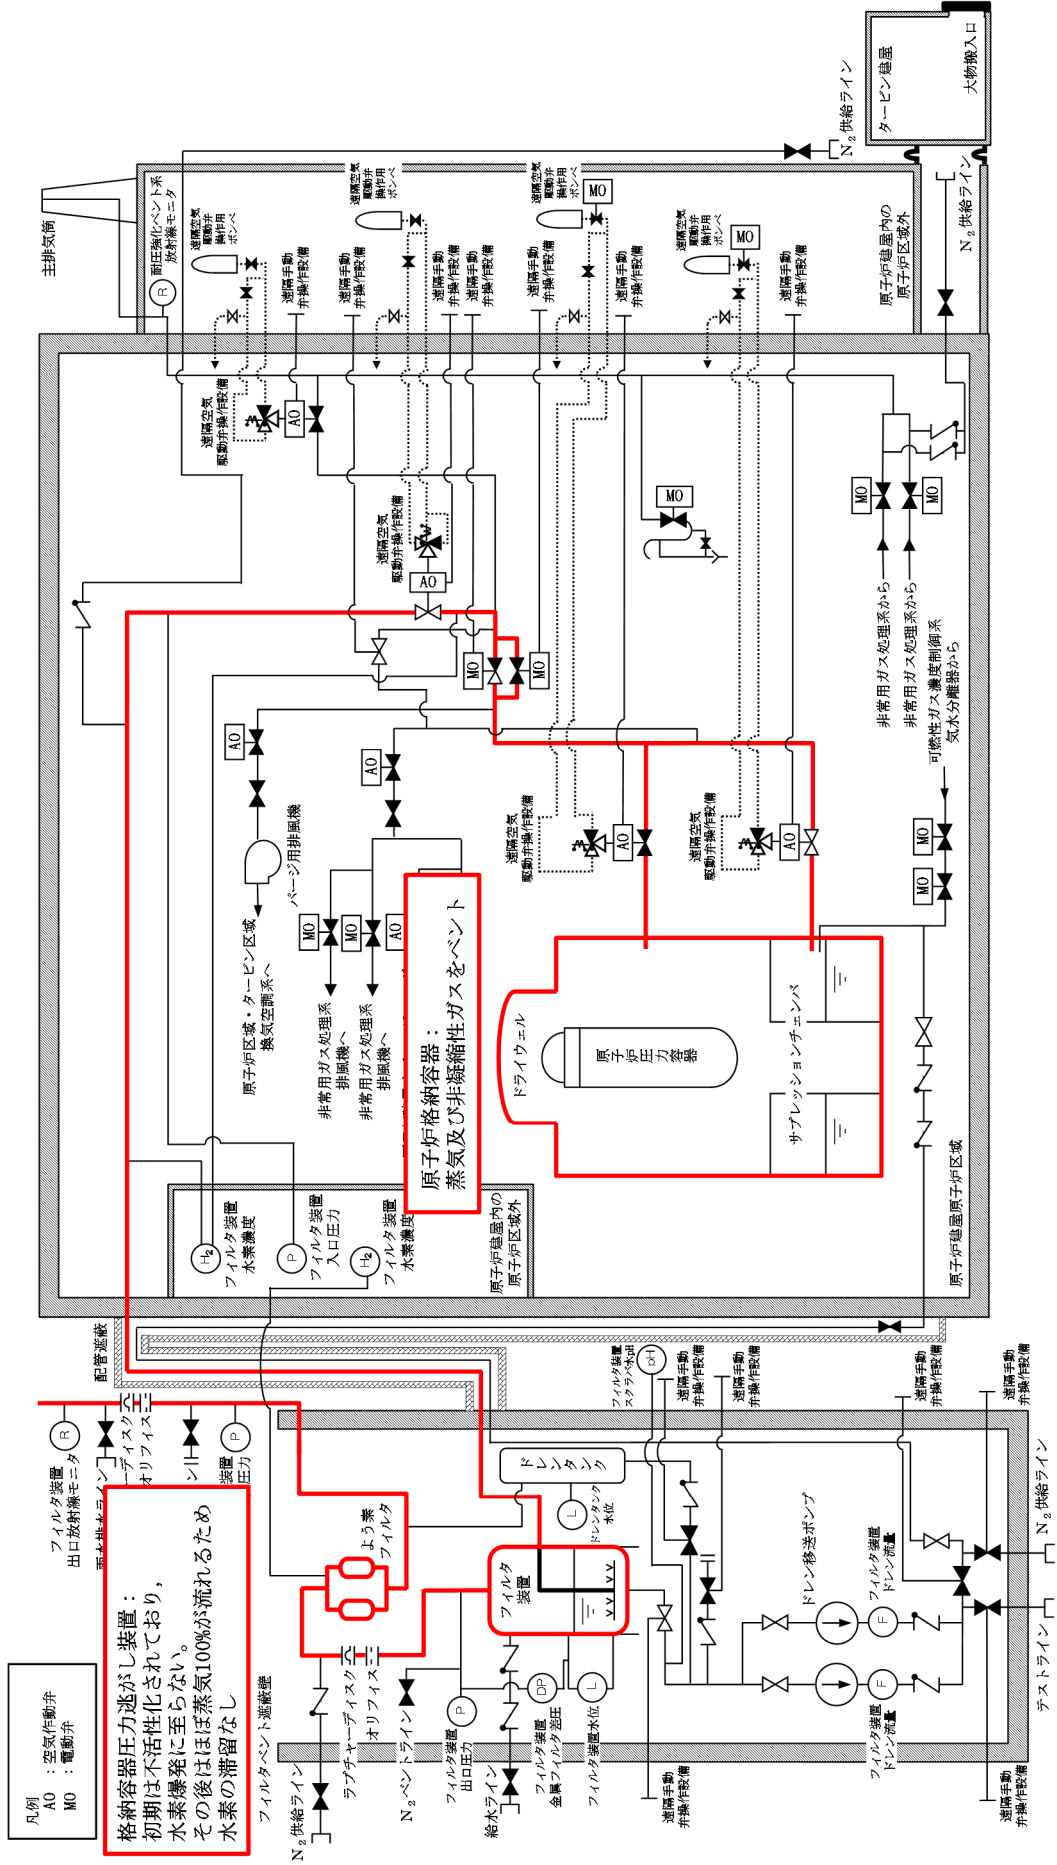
タービン建屋
大物搬入口
$N_2$供給ライン
$N_2$供給ライン
主排気筒
耐圧強化ベント系放射線モニタ
遠隔空気駆動弁操作用ボンベ
遠隔空気駆動弁操作用ボンベ
遠隔空気駆動弁操作用ボンベ
MO
MO
遠隔手動弁操作設備
遠隔手動弁操作設備
遠隔手動弁操作設備
遠隔手動弁操作設備
遠隔手動弁操作設備
遠隔手動弁操作設備
遠隔手動弁操作設備
原子炉建屋内の原子炉区域外
遠隔空気駆動弁操作設備
AO
遠隔空気駆動弁操作設備
AO
MO
MO
MO
MO
MO
非常用ガス処理系から
非常用ガス処理系から
可燃性ガス濃度制御系気水分離器から
AO
AO
パージ用排風機
遠隔空気駆動弁操作設備
AO
遠隔空気駆動弁操作設備
AO
MO
MO
MO
MO
AO
原子炉区域・タービン区域換気空調系へ
非常用ガス処理系排風機へ
非常用ガス処理系排風機へ
原子炉格納容器：蒸気及び非凝縮性ガスをベント
ドライウェル
原子炉圧力容器
サプレッションチェンバ
R
$H_2$
フィルタ装置水素濃度
P
フィルタ装置入口圧力
$H_2$
フィルタ装置水素濃度
原子炉建屋内の原子炉区域外
原子炉建屋原子炉区域
配管遮蔽
フィルタ装置出口放射線モニタ
R
ラプチャーディスク
オリフィス
P
フィルタ装置出口圧力
フィルタ装置スクラバ水pH
pH
遠隔手動弁操作設備
遠隔手動弁操作設備
遠隔手動弁操作設備
遠隔手動弁操作設備
ドレンタンク
L
ドレンタンク水位
よう素フィルタ
フィルタ装置
ドレン移送ポンプ
F
フィルタ装置ドレン流量
F
フィルタ装置ドレン流量
$N_2$供給ライン
テストライン
格納容器圧力逃がし装置：
初期は不活性化されており，
水素爆発に至らない。
その後はほぼ蒸気100%が流れるため
水素の滞留なし
フィルタベント遮蔽壁
ラプチャーディスク
オリフィス
$N_2$ベントライン
P
フィルタ装置出口圧力
DP
フィルタ装置金属フィルタ差圧
L
フィルタ装置水位
$N_2$供給ライン
給水ライン
遠隔手動弁操作設備
遠隔手動弁操作設備
凡例
AO ：空気作動弁
MO ：電動弁